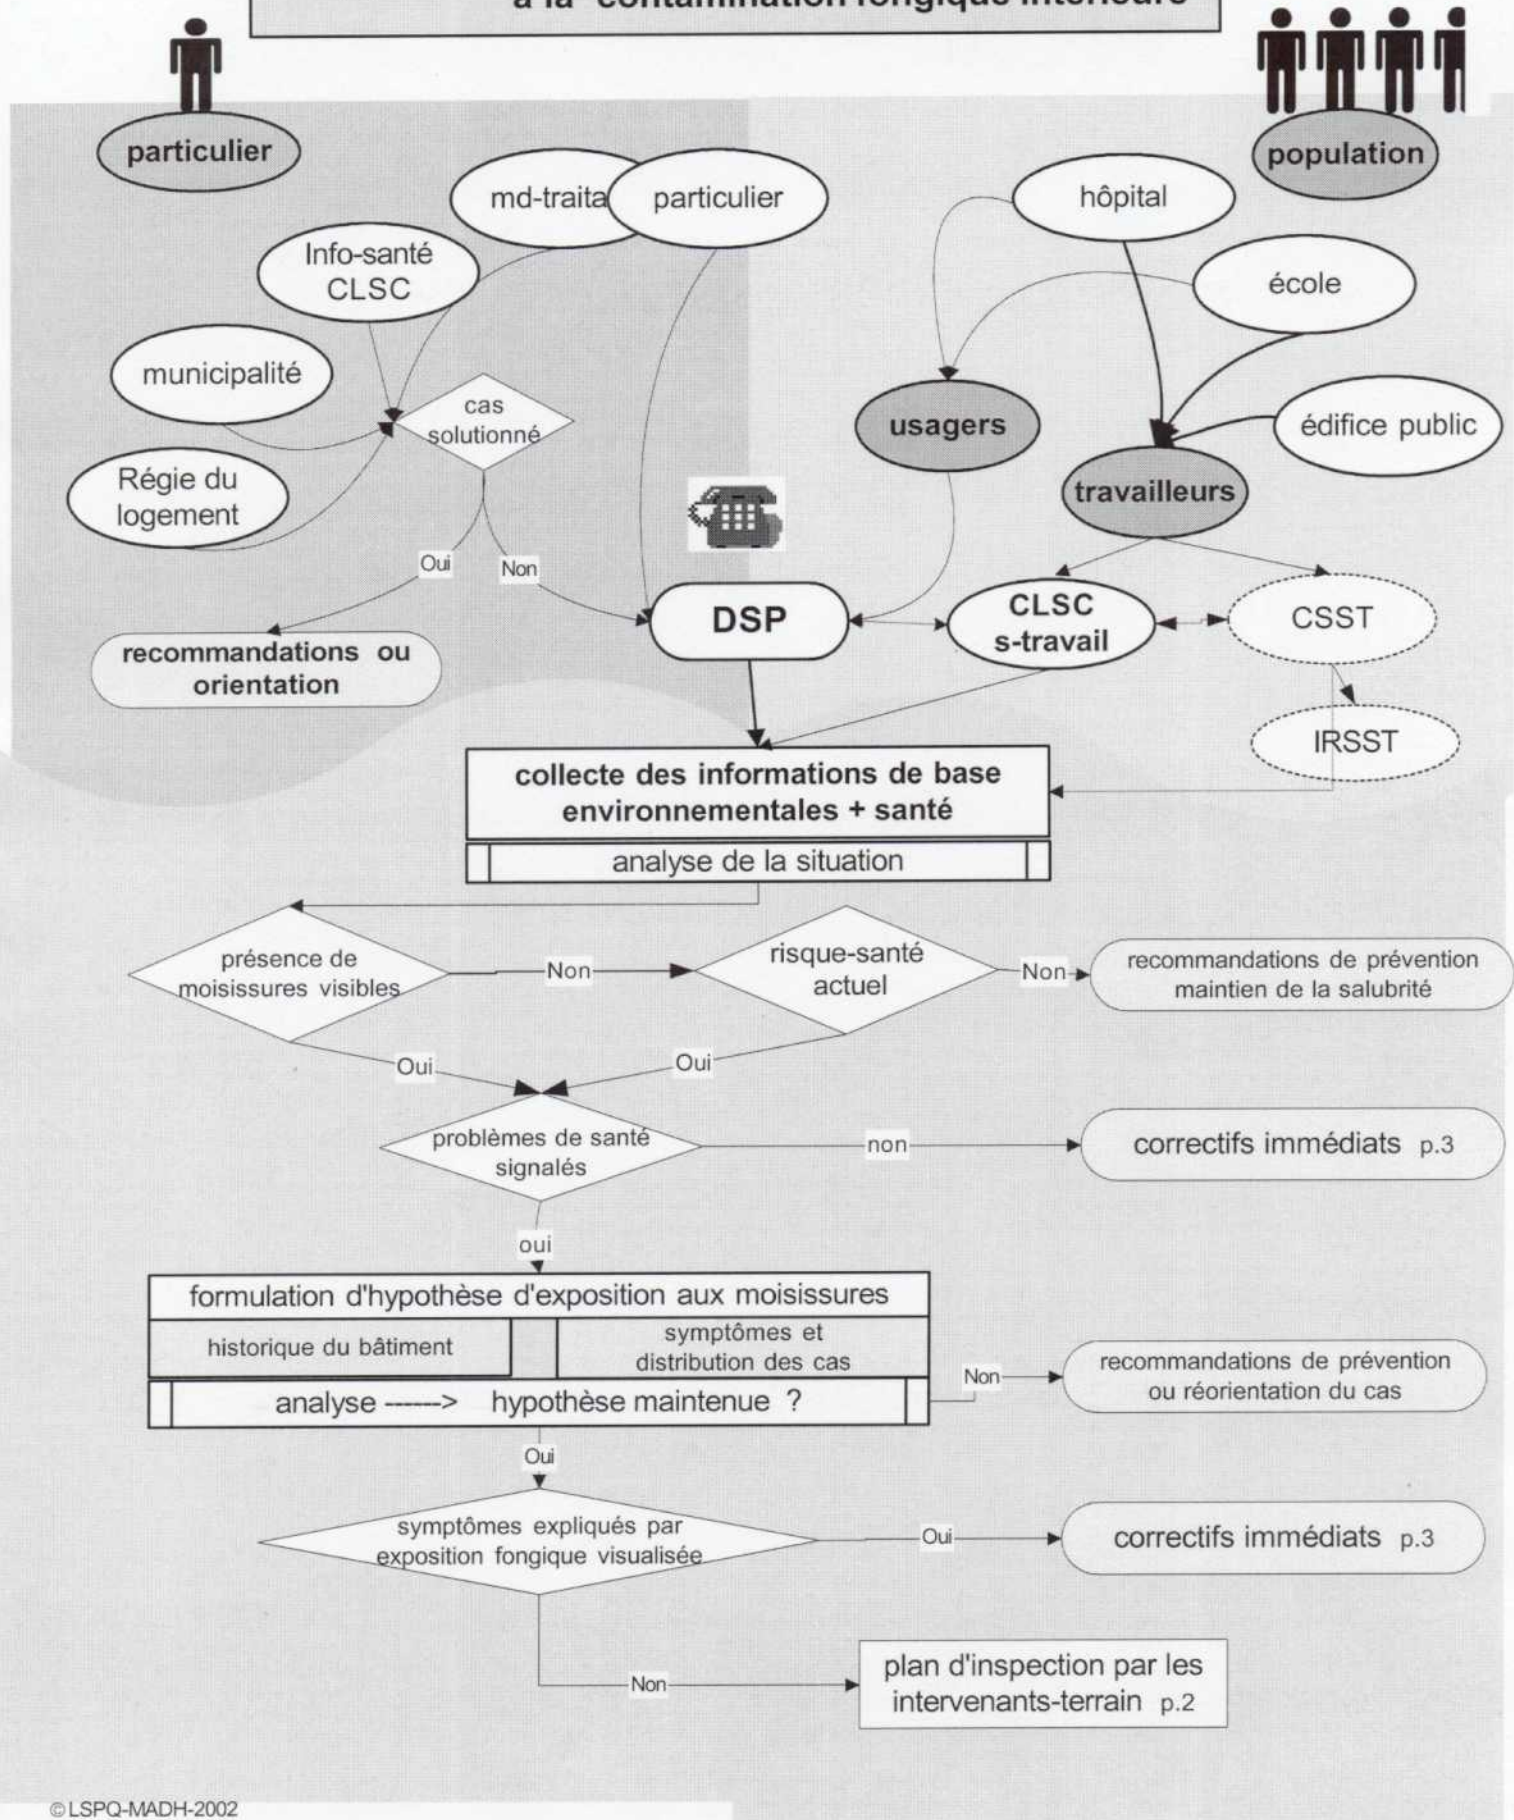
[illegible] à la contamination fongique intérieure

particulier

population

md-traita

particulier

hôpital

Info-santé CLSC

école

municipalité

cas solutionné

usagers

édifice public

Régie du logement

travailleurs

Oui

Non

DSP

CLSC s-travail

CSST

recommandations ou orientation

IRSST

collecte des informations de base environnementales + santé

analyse de la situation

présence de moisissures visibles

Non

risque-santé actuel

Non

recommandations de prévention maintien de la salubrité

Oui

Oui

problèmes de santé signalés

non

correctifs immédiats p.3

oui

formulation d'hypothèse d'exposition aux moisissures

historique du bâtiment

symptômes et distribution des cas

analyse ------> hypothèse maintenue ?

Non

recommandations de prévention ou réorientation du cas

Oui

symptômes expliqués par exposition fongique visualisée

Oui

correctifs immédiats p.3

Non

plan d'inspection par les intervenants-terrain p.2

© LSPQ-MADH-2002